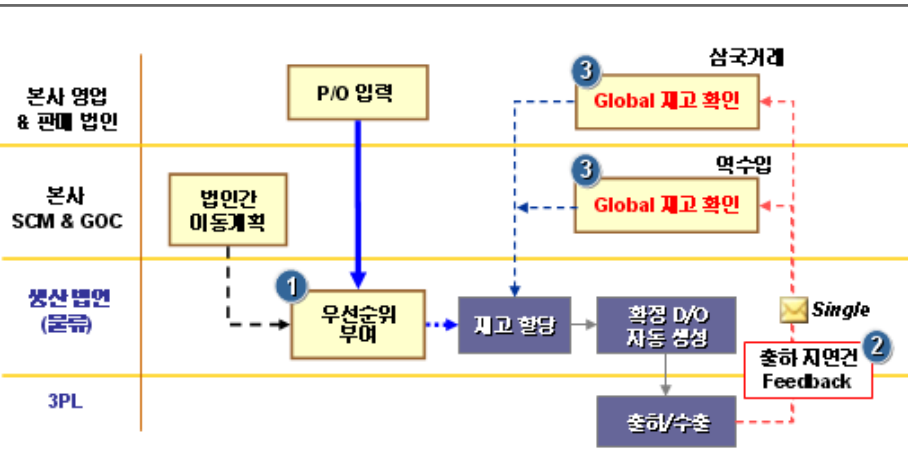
본사 영업 & 판매 법인

본사 SCM & GOC

생산 법인 (물류)

3PL

P/O 입력

법인간 이동계획

1 우선순위 부여

재고 할당

확정 D/O 자동 생성

출하/수출

3 Global 재고 확인

삼국거래

3 Global 재고 확인

역수입

Single

출하 지연건 Feedback 2